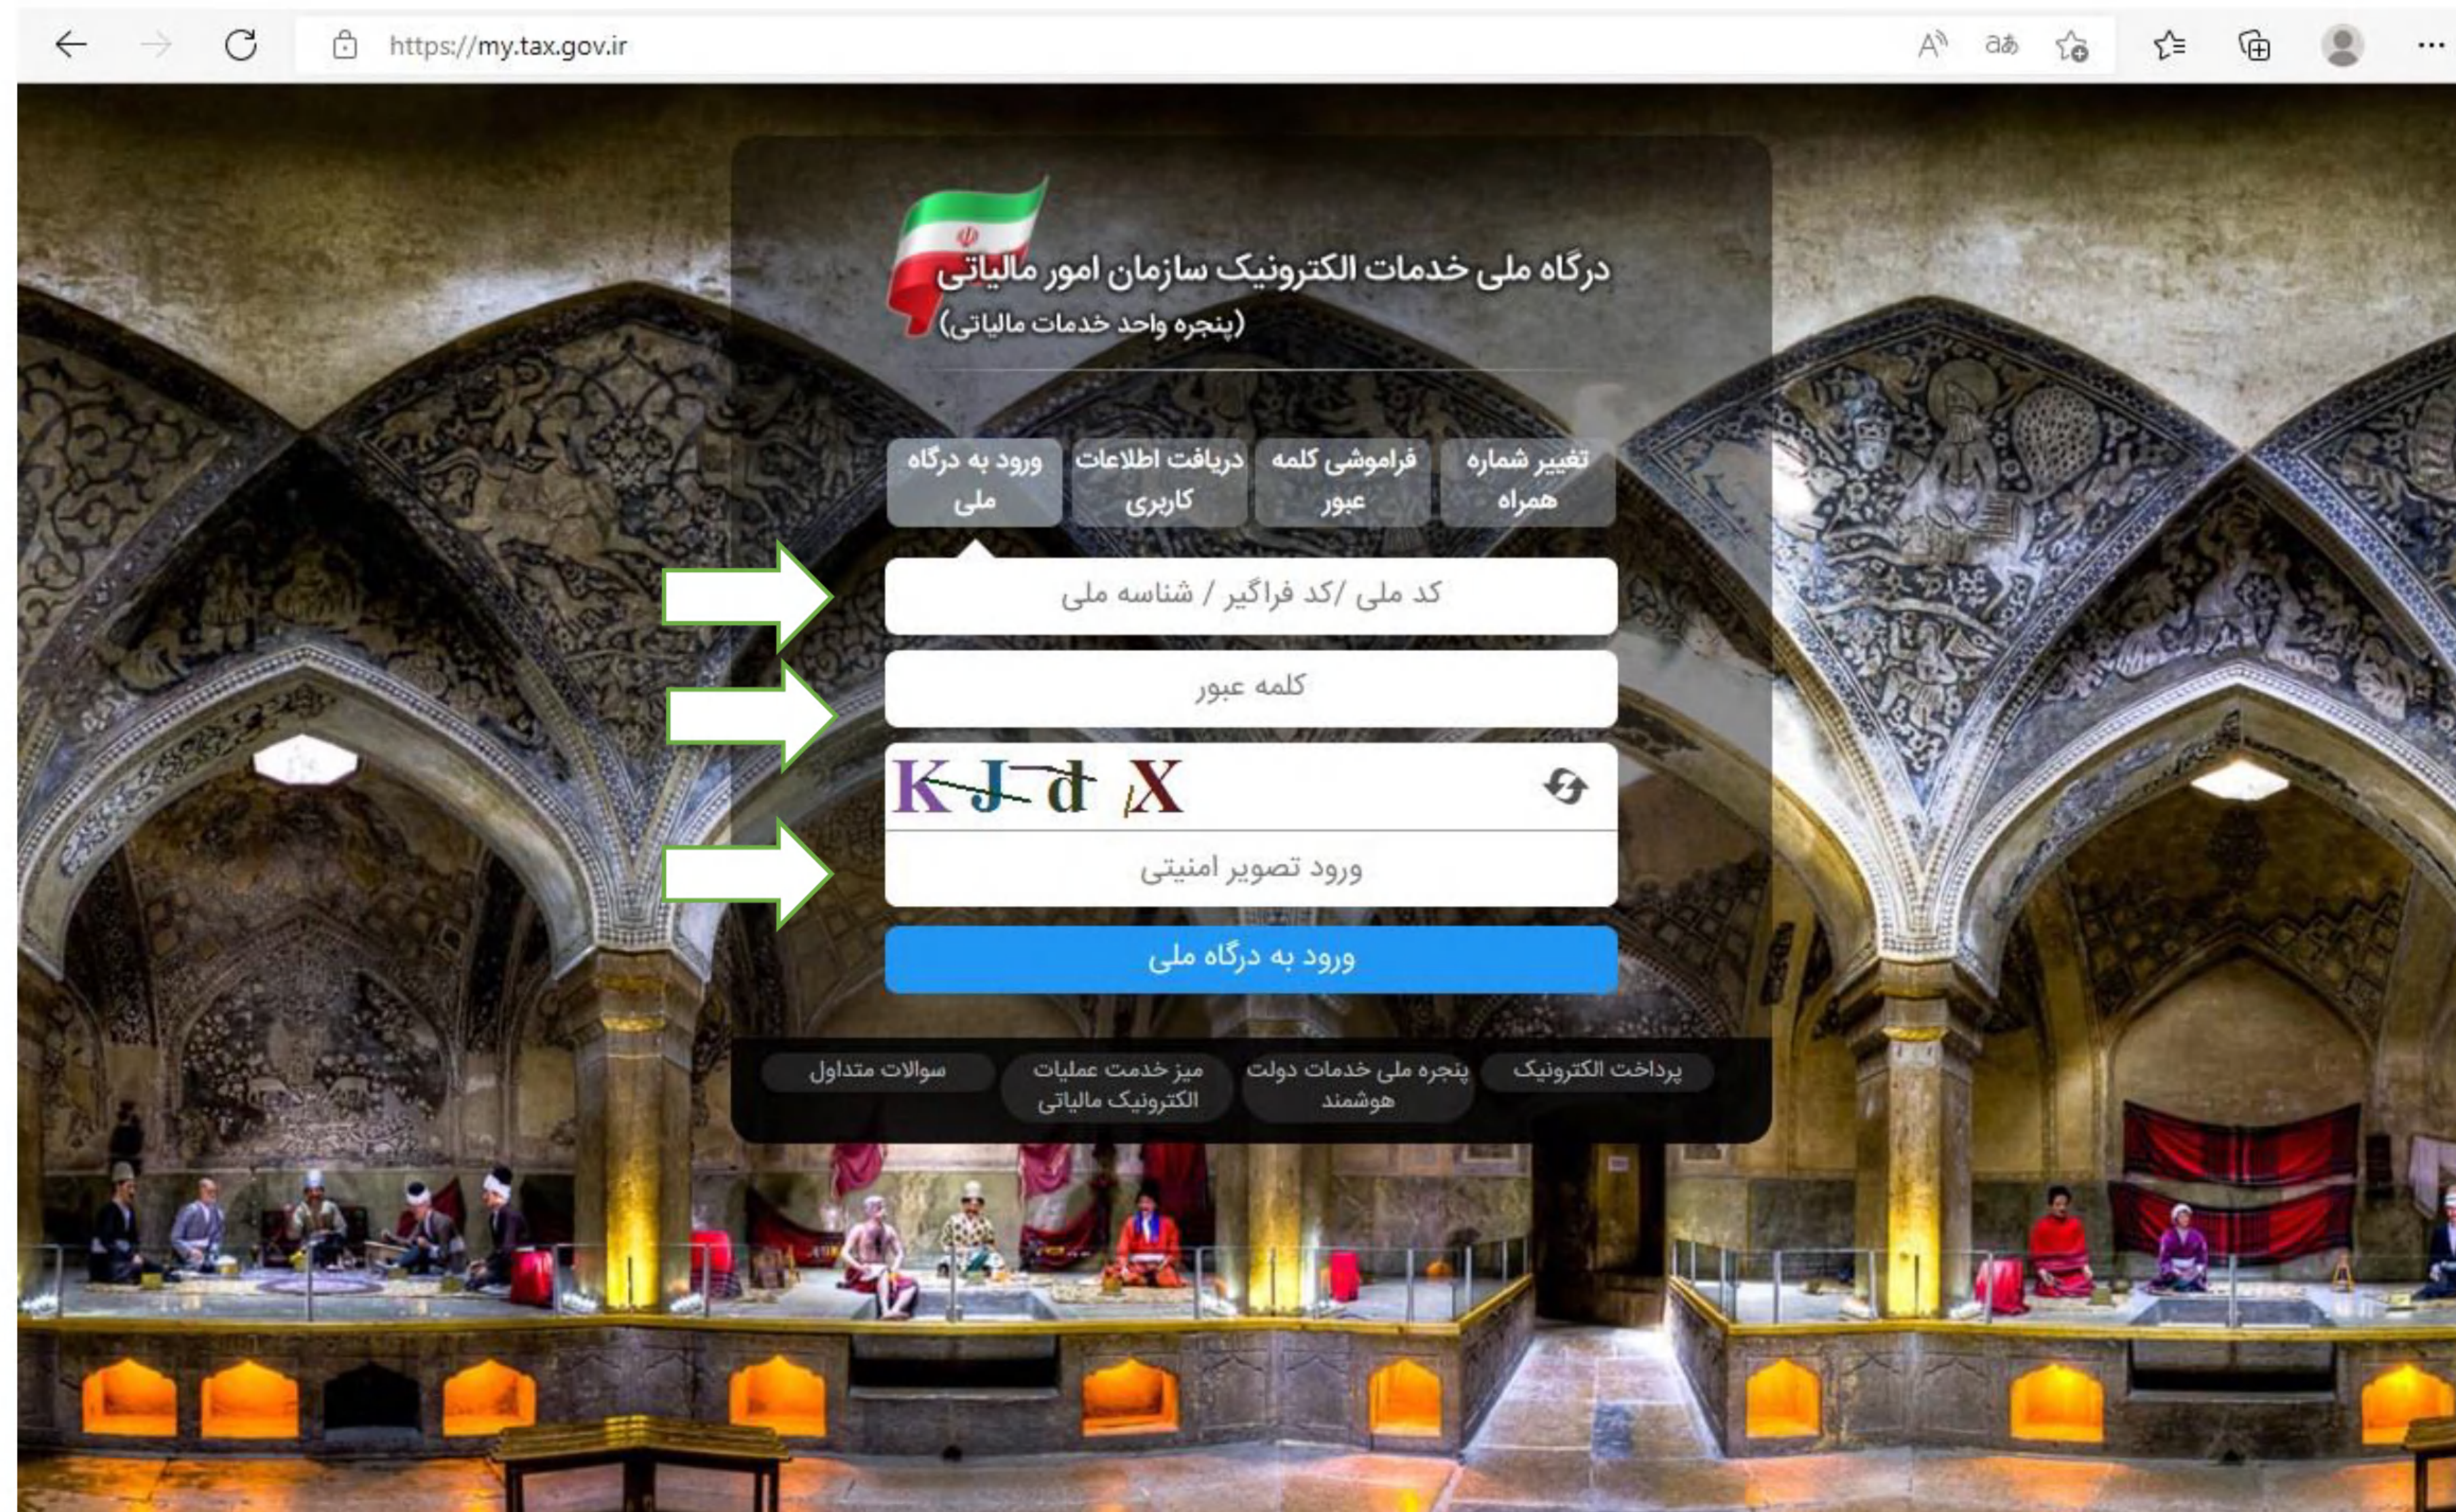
https://my.tax.gov.ir

درگاه ملی خدمات الکترونیک سازمان امور مالیاتی
(پنجره واحد خدمات مالیاتی)

ورود به درگاه ملی
دریافت اطلاعات کاربری
فراموشی کلمه عبور
تغییر شماره همراه

کد ملی /کد فراگیر / شناسه ملی

کلمه عبور

KJd X

ورود تصویر امنیتی

ورود به درگاه ملی

سوالات متداول
میز خدمت عملیات الکترونیک مالیاتی
پنجره ملی خدمات دولت هوشمند
پرداخت الکترونیک